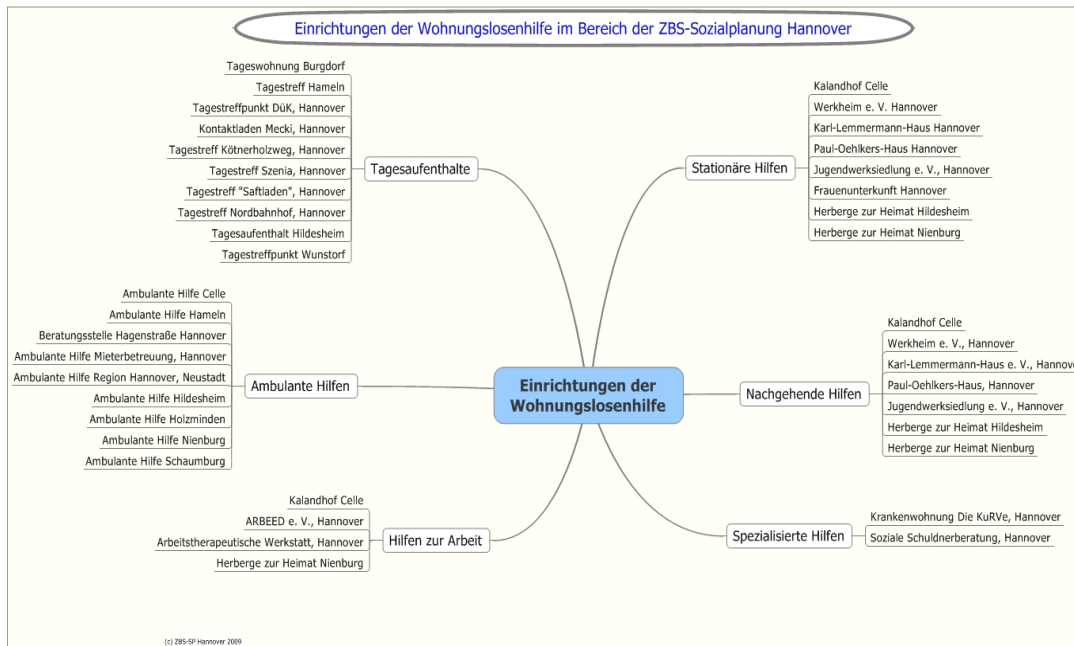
Einrichtungen der Wohnungslosenhilfe im Bereich der ZBS-Sozialplanung Hannover

Einrichtungen der Wohnungslosenhilfe

Tagesaufenthalte
Tageswohnung Burgdorf
Tagestreff Hameln
Tagestreffpunkt DüK, Hannover
Kontaktladen Mecki, Hannover
Tagestreff Kötnerholzweg, Hannover
Tagestreff Szenia, Hannover
Tagestreff "Saftladen", Hannover
Tagestreff Nordbahnhof, Hannover
Tagesaufenthalt Hildesheim
Tagestreffpunkt Wunstorf

Stationäre Hilfen
Kalandhof Celle
Werkheim e. V. Hannover
Karl-Lemmermann-Haus Hannover
Paul-Oehlkers-Haus Hannover
Jugendwerksiedlung e. V., Hannover
Frauenunterkunft Hannover
Herberge zur Heimat Hildesheim
Herberge zur Heimat Nienburg

Ambulante Hilfen
Ambulante Hilfe Celle
Ambulante Hilfe Hameln
Beratungsstelle Hagenstraße Hannover
Ambulante Hilfe Mieterbetreuung, Hannover
Ambulante Hilfe Region Hannover, Neustadt
Ambulante Hilfe Hildesheim
Ambulante Hilfe Holzminden
Ambulante Hilfe Nienburg
Ambulante Hilfe Schaumburg

Nachgehende Hilfen
Kalandhof Celle
Werkheim e. V., Hannover
Karl-Lemmermann-Haus e. V., Hannov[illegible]
Paul-Oehlkers-Haus, Hannover
Jugendwerksiedlung e. V., Hannover
Herberge zur Heimat Hildesheim
Herberge zur Heimat Nienburg

Hilfen zur Arbeit
Kalandhof Celle
ARBEED e. V., Hannover
Arbeitstherapeutische Werkstatt, Hannover
Herberge zur Heimat Nienburg

Spezialisierte Hilfen
Krankenwohnung Die KuRVe, Hannover
Soziale Schuldnerberatung, Hannover

(c) ZBS-SP Hannover 2009